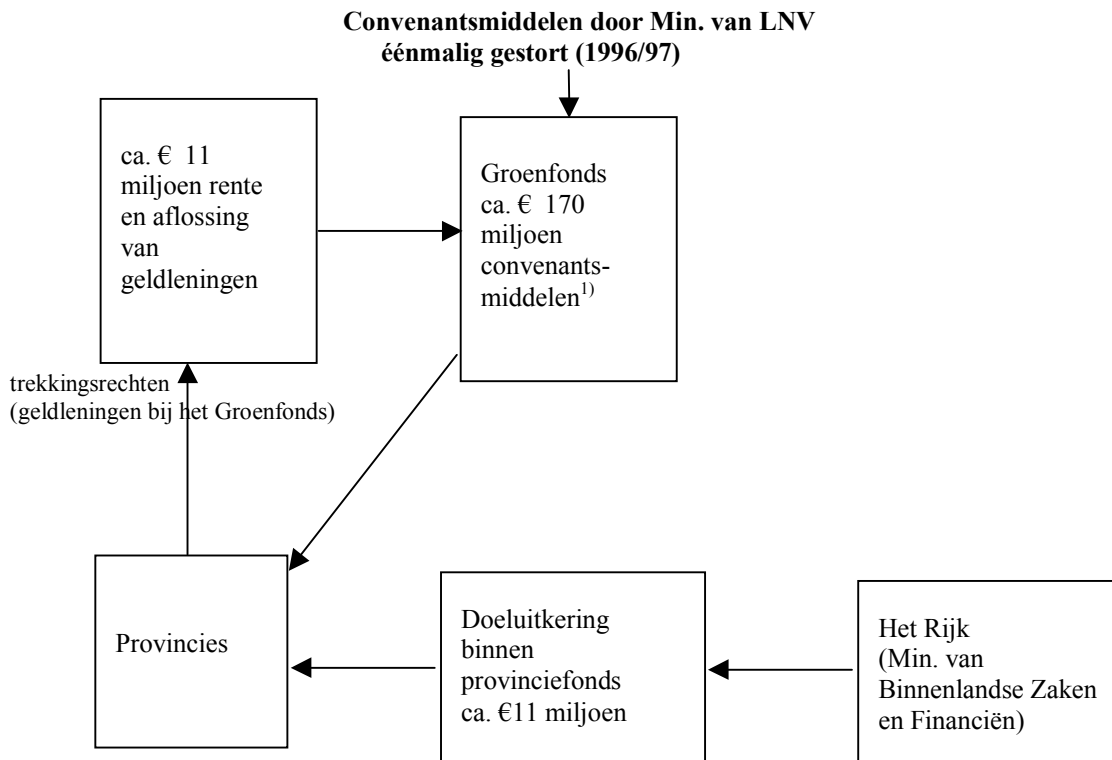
**Convenantsmiddelen door Min. van LNV éénmalig gestort (1996/97)**

ca. € 11 miljoen rente en aflossing van geldleningen

Groenfonds ca. € 170 miljoen convenantsmiddelen$^{1)}$

trekkingsrechten (geldleningen bij het Groenfonds)

Provincies

Doeluitkering binnen provinciefonds ca. €11 miljoen

Het Rijk (Min. van Binnenlandse Zaken en Financiën)